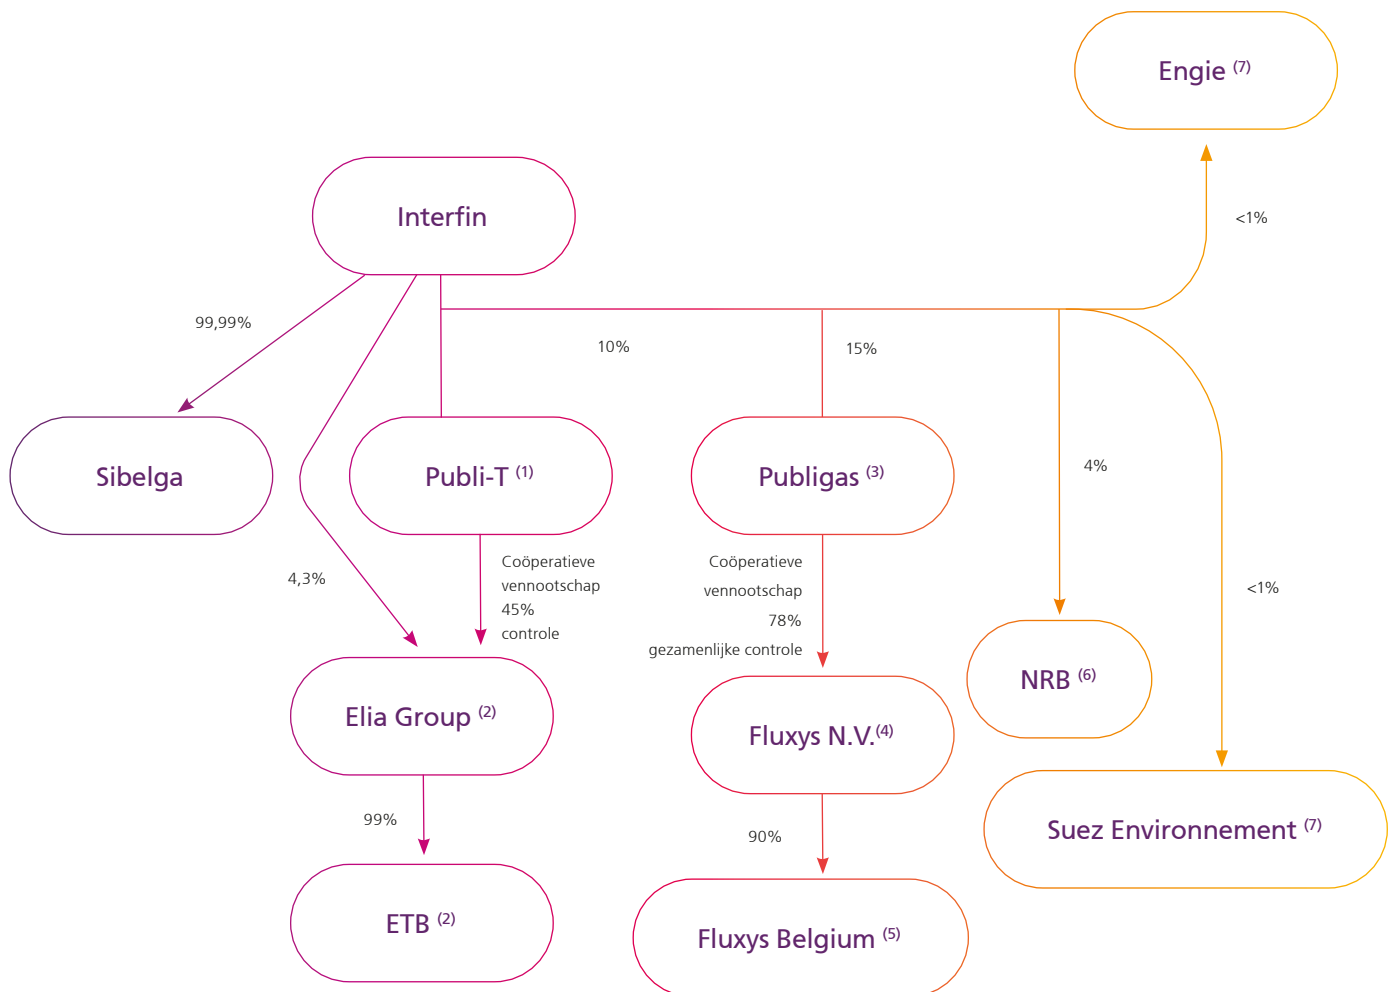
Engie $^{(7)}$

Interfin

<1%

99,99%

10%

15%

Sibelga

Publi-T $^{(1)}$

Publigas $^{(3)}$

4%

4,3%

Coöperatieve vennootschap 45% controle

Coöperatieve vennootschap 78% gezamenlijke controle

<1%

NRB $^{(6)}$

Elia Group $^{(2)}$

Fluxys N.V.$^{(4)}$

Suez Environnement $^{(7)}$

99%

90%

ETB $^{(2)}$

Fluxys Belgium $^{(5)}$